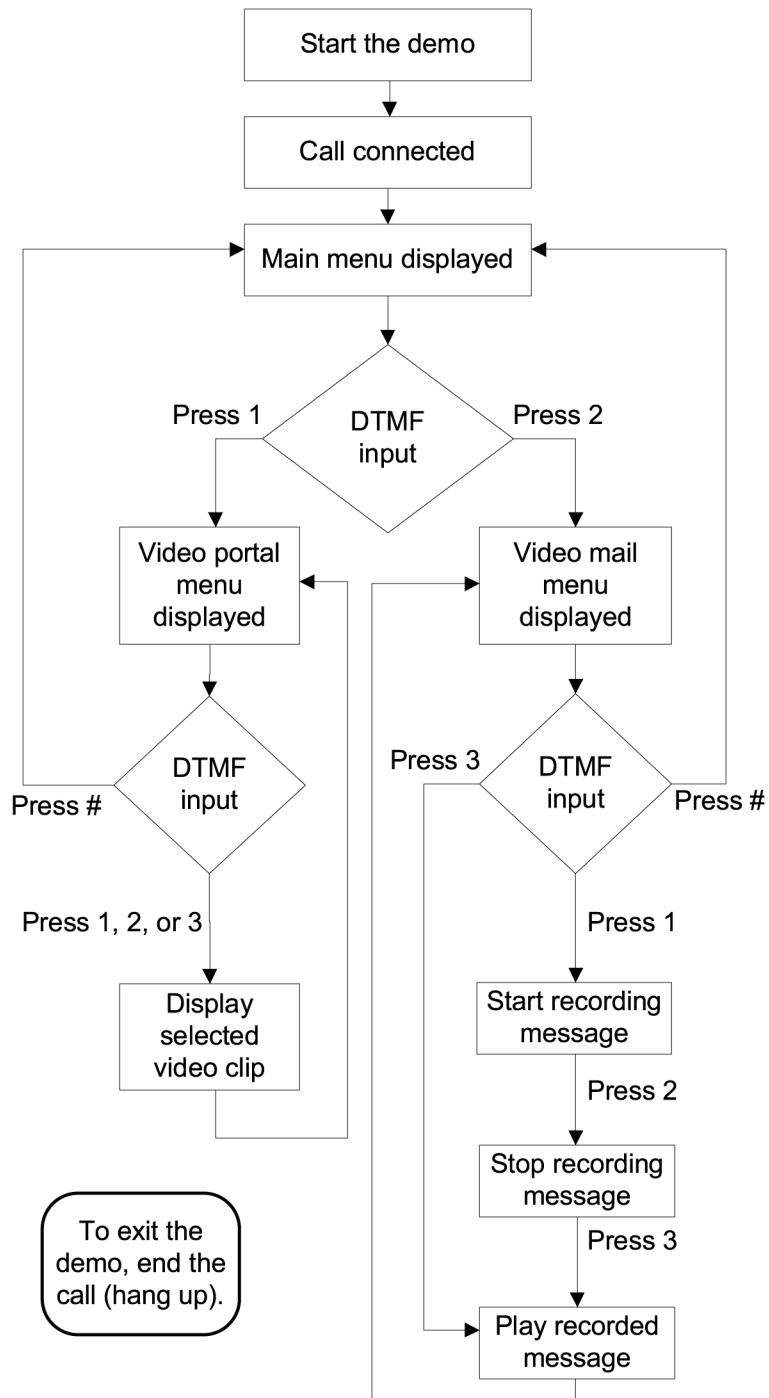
Start the demo

Call connected

Main menu displayed

Press 1

DTMF input

Press 2

Video portal menu displayed

Video mail menu displayed

Press #

DTMF input

Press 3

DTMF input

Press #

Press 1, 2, or 3

Press 1

Display selected video clip

Start recording message

Press 2

Stop recording message

To exit the demo, end the call (hang up).

Press 3

Play recorded message